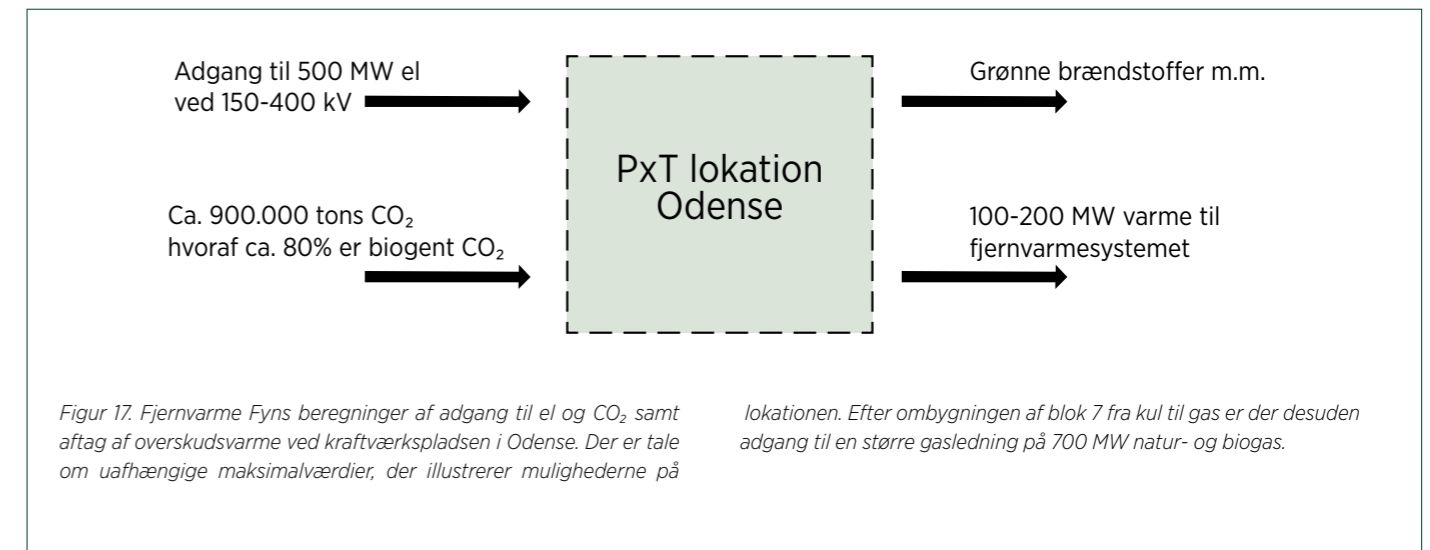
Adgang til 500 MW el ved 150-400 kV

Ca. 900.000 tons $CO_2$ hvoraf ca. 80% er biogent $CO_2$

PxT lokation Odense

Grønne brændstoffer m.m.

100-200 MW varme til fjernvarmesystemet

Figur 17. Fjernvarme Fyns beregninger af adgang til el og $CO_2$ samt aftag af overskudsvarme ved kraftværkspladsen i Odense. Der er tale om uafhængige maksimalværdier, der illustrerer mulighederne på

lokationen. Efter ombygningen af blok 7 fra kul til gas er der desuden adgang til en større gasledning på 700 MW natur- og biogas.